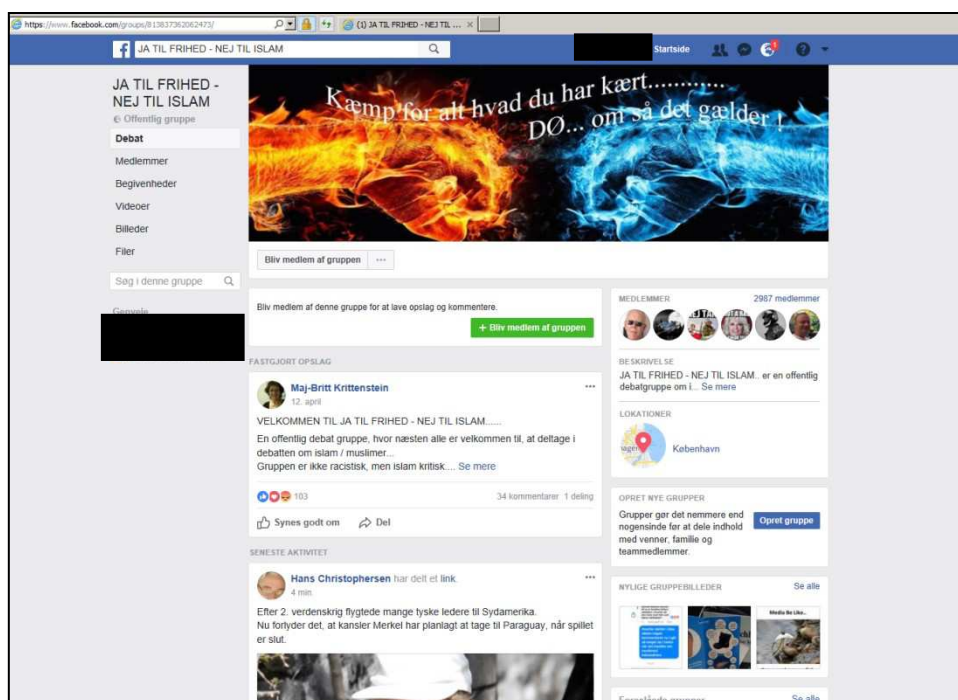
https://www.facebook.com/groups/813837362062473/

(1) JA TIL FRIHED - NEJ TIL ...

JA TIL FRIHED - NEJ TIL ISLAM

Startside

JA TIL FRIHED - NEJ TIL ISLAM
Offentlig gruppe

Debat
Medlemmer
Begivenheder
Videoer
Billeder
Filer

Søg i denne gruppe

Kæmp for alt hvad du har kært............
DØ... om så det gælder !

Bliv medlem af gruppen

Bliv medlem af denne gruppe for at lave opslag og kommentere.

+ Bliv medlem af gruppen

FASTGJORT OPSLAG

Maj-Britt Krittenstein
12. april

VELKOMMEN TIL JA TIL FRIHED - NEJ TIL ISLAM......
En offentlig debat gruppe, hvor næsten alle er velkommen til, at deltage i debatten om islam / muslimer...
Gruppen er ikke racistisk, men islam kritisk.... Se mere

103
34 kommentarer 1 deling

Synes godt om
Del

SENESTE AKTIVITET

Hans Christophersen har delt et link.
4 min.

Efter 2. verdenskrig flygtede mange tyske ledere til Sydamerika.
Nu forlyder det, at kansler Merkel har planlagt at tage til Paraguay, når spillet er slut.

MEDLEMMER
2987 medlemmer

BESKRIVELSE
JA TIL FRIHED - NEJ TIL ISLAM... er en offentlig debatgruppe om i... Se mere

LOKATIONER
København

OPRET NYE GRUPPER
Grupper gør det nemmere end nogensinde før at dele indhold med venner, familie og teammedlemmer.
Opret gruppe

NYLIGE GRUPPEBILLEDER
Se alle

Media Be Like..

Foreslåede grupper
Se alle